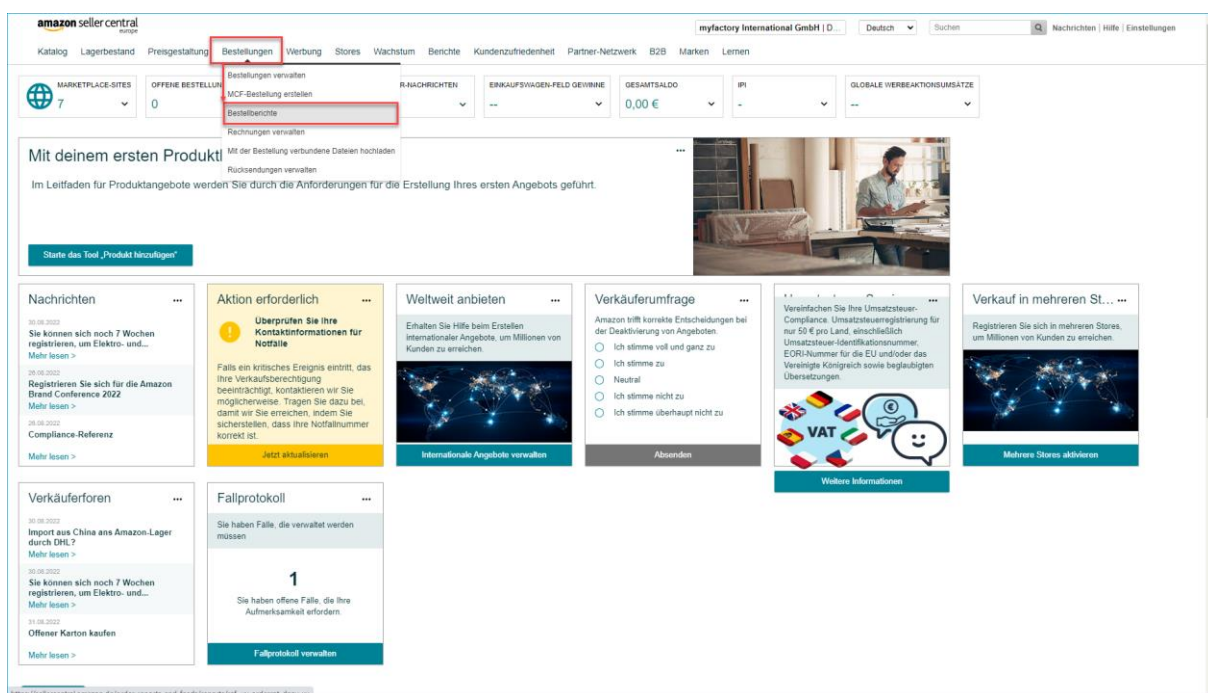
amazon seller central europe

myfactory International GmbH | D... Deutsch Suchen Nachrichten | Hilfe | Einstellungen

Katalog Lagerbestand Preisgestaltung Bestellungen Werbung Stores Wachstum Berichte Kundenzufriedenheit Partner-Netzwerk B2B Marken Lernen

Bestellungen verwalten
MCF-Bestellung erstellen
Bestellberichte
Rechnungen verwalten
Mit der Bestellung verbundene Dateien hochladen
Rücksendungen verwalten

MARKETPLACE-SITES 7
OFFENE BESTELLUN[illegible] 0
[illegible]R-NACHRICHTEN
EINKAUFSWAGEN-FELD GEWINNE --
GESAMTSALDO 0,00 €
IPI -
GLOBALE WERBEAKTIONSUMSÄTZE --

Mit deinem ersten Produkt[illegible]

Im Leitfaden für Produktangebote werden Sie durch die Anforderungen für die Erstellung Ihres ersten Angebots geführt.

Starte das Tool „Produkt hinzufügen"

Nachrichten ...
30.08.2022
Sie können sich noch 7 Wochen registrieren, um Elektro- und...
Mehr lesen >
26.08.2022
Registrieren Sie sich für die Amazon Brand Conference 2022
Mehr lesen >
26.08.2022
Compliance-Referenz
Mehr lesen >

Aktion erforderlich ...
Überprüfen Sie Ihre Kontaktinformationen für Notfälle
Falls ein kritisches Ereignis eintritt, das Ihre Verkaufsberechtigung beeinträchtigt, kontaktieren wir Sie möglicherweise. Tragen Sie dazu bei, damit wir Sie erreichen, indem Sie sicherstellen, dass Ihre Notfallnummer korrekt ist.
Jetzt aktualisieren

Weltweit anbieten ...
Erhalten Sie Hilfe beim Erstellen internationaler Angebote, um Millionen von Kunden zu erreichen.
Internationale Angebote verwalten

Verkäuferumfrage ...
Amazon trifft korrekte Entscheidungen bei der Deaktivierung von Angeboten.
Ich stimme voll und ganz zu
Ich stimme zu
Neutral
Ich stimme nicht zu
Ich stimme überhaupt nicht zu
Absenden

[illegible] ...
Vereinfachen Sie Ihre Umsatzsteuer-Compliance. Umsatzsteuerregistrierung für nur 50 € pro Land, einschließlich Umsatzsteuer-Identifikationsnummer, EORI-Nummer für die EU und/oder das Vereinigte Königreich sowie beglaubigten Übersetzungen.
VAT
Weitere Informationen

Verkauf in mehreren St... ...
Registrieren Sie sich in mehreren Stores, um Millionen von Kunden zu erreichen.
Mehrere Stores aktivieren

Verkäuferforen ...
30.08.2022
Import aus China ans Amazon-Lager durch DHL?
Mehr lesen >
30.08.2022
Sie können sich noch 7 Wochen registrieren, um Elektro- und...
Mehr lesen >
31.08.2022
Offener Karton kaufen
Mehr lesen >

Fallprotokoll ...
Sie haben Fälle, die verwaltet werden müssen
1
Sie haben offene Fälle, die Ihre Aufmerksamkeit erfordern.
Fallprotokoll verwalten

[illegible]